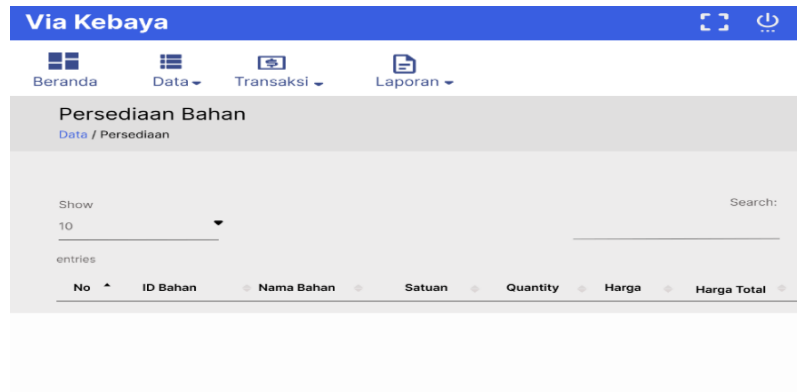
Via Kebaya

Beranda
Data
Transaksi
Laporan

Persediaan Bahan
Data / Persediaan

Show
10
entries

Search:

| No | ID Bahan | Nama Bahan | Satuan | Quantity | Harga | Harga Total |
|---|---|---|---|---|---|---|